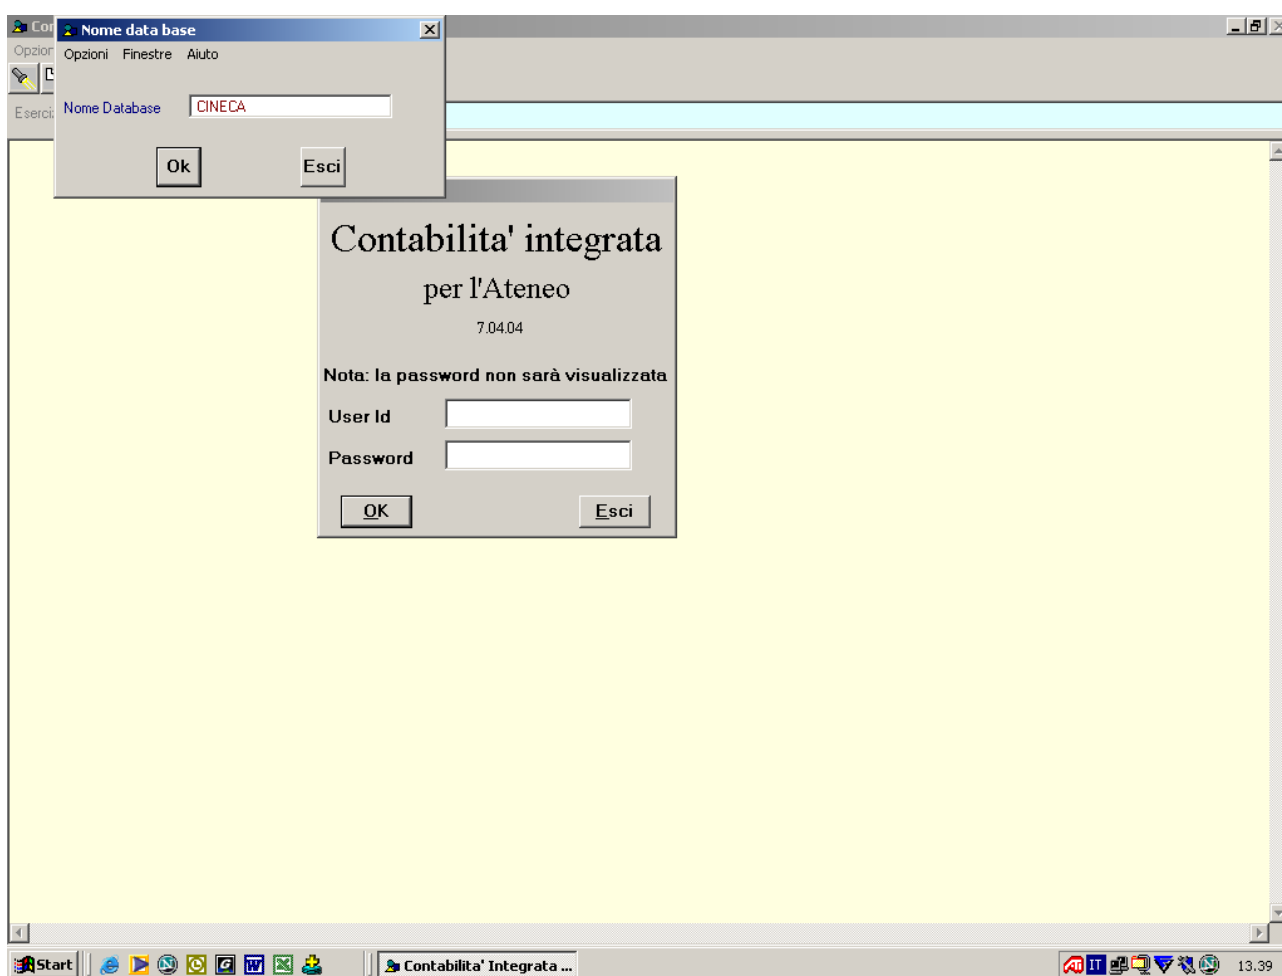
Cor
Opzior
Eserci

Nome data base
Opzioni Finestre Aiuto
Nome Database CINECA
Ok Esci

Contabilita' integrata
per l'Ateneo
7.04.04
Nota: la password non sarà visualizzata
User Id
Password
OK Esci

Start
Contabilita' Integrata ...
IT
13.39